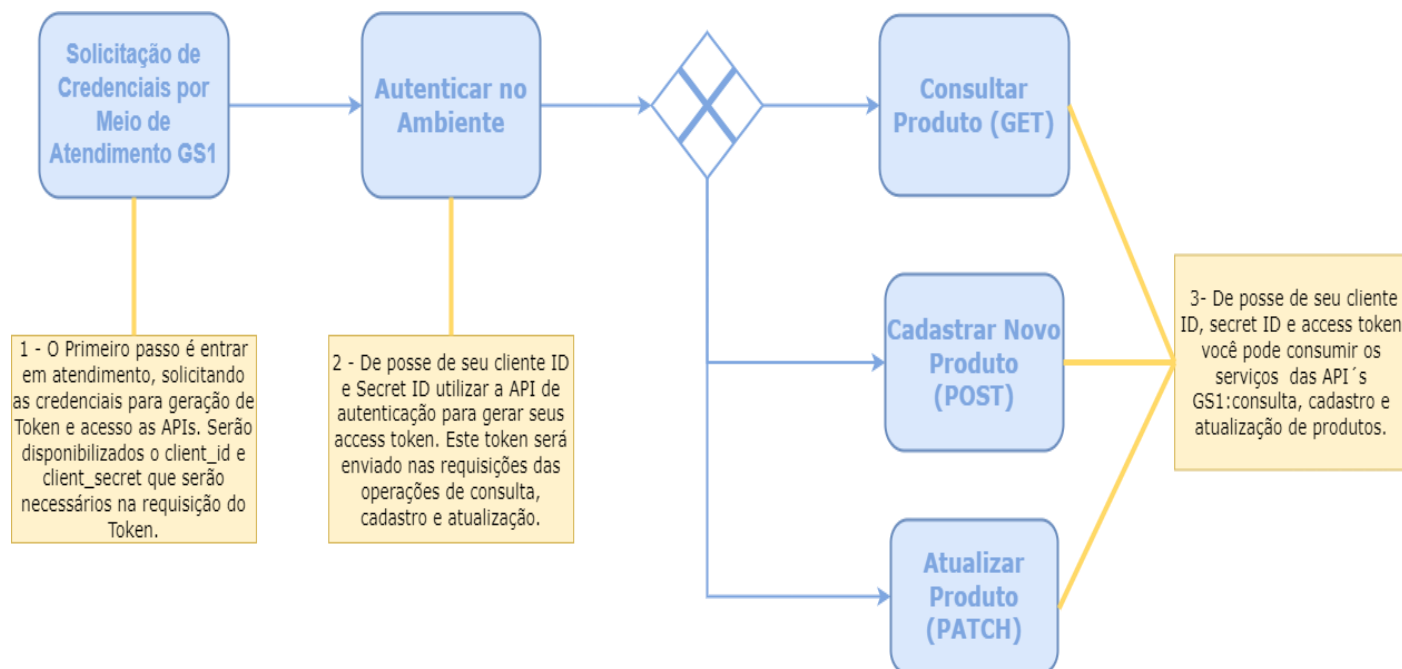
Solicitação de Credenciais por Meio de Atendimento GS1

Autenticar no Ambiente

Consultar Produto (GET)

Cadastrar Novo Produto (POST)

Atualizar Produto (PATCH)

1 - O Primeiro passo é entrar em atendimento, solicitando as credenciais para geração de Token e acesso as APIs. Serão disponibilizados o client_id e client_secret que serão necessários na requisição do Token.

2 - De posse de seu cliente ID e Secret ID utilizar a API de autenticação para gerar seus access token. Este token será enviado nas requisições das operações de consulta, cadastro e atualização.

3- De posse de seu cliente ID, secret ID e access token você pode consumir os serviços das API´s GS1:consulta, cadastro e atualização de produtos.